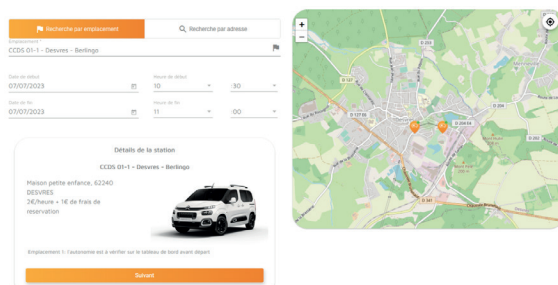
Recherche par emplacement
Recherche par adresse
Emplacement *
CCDS 01-1 - Desvres - Berlingo

Date de début
07/07/2023
Heure de début
10
:30

Date de fin
07/07/2023
Heure de fin
11
:00

Détails de la station
CCDS 01-1 - Desvres - Berlingo

Maison petite enfance, 62240 DESVRES
2€/heure + 1€ de frais de reservation

Emplacement 1: l'autonomie est à vérifier sur le tableau de bord avant départ

Suivant

+
−
D 341
D 127 E6
D 254
D 208 E4
D 341
D 253
Menneville